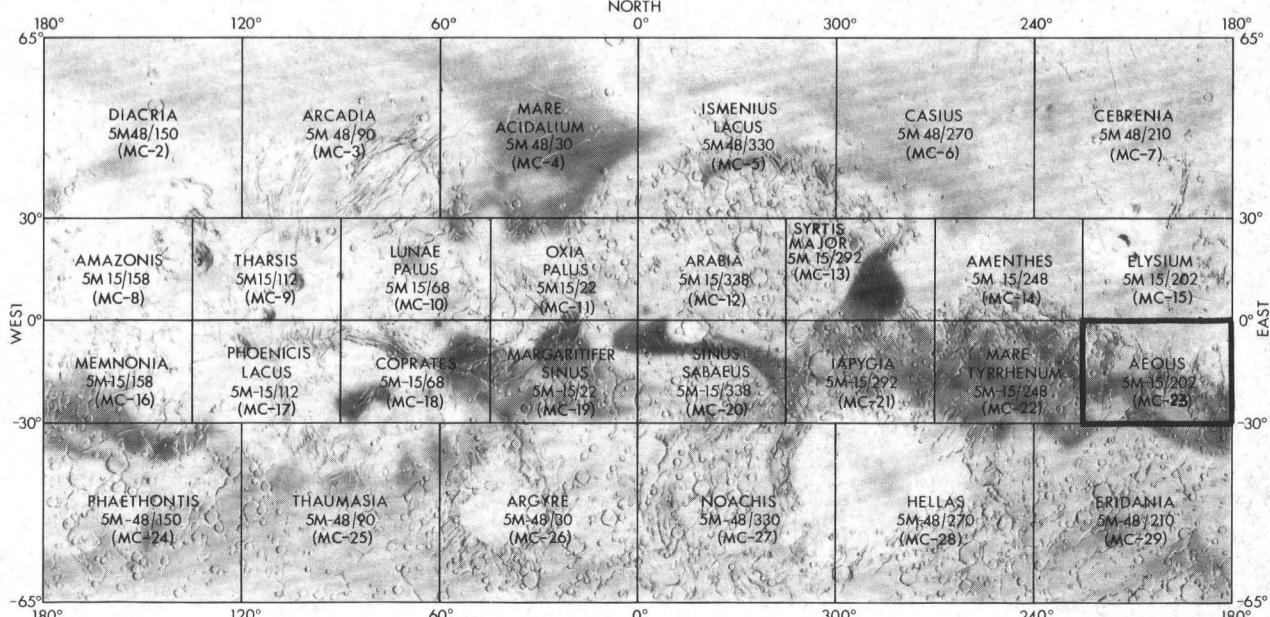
NORTH

180° 120° 60° 0° 300° 240° 180°

65° 65°

DIACRIA 5M48/150 (MC-2)

ARCADIA 5M 48/90 (MC-3)

MARE ACIDALIUM 5M 48/30 (MC-4)

ISMENIUS LACUS 5M48/330 (MC-5)

CASIUS 5M 48/270 (MC-6)

CEBRENIA 5M 48/210 (MC-7)

30° 30°

AMAZONIS 5M 15/158 (MC-8)

THARSIS 5M15/112 (MC-9)

LUNAE PALUS 5M 15/68 (MC-10)

OXIA PALUS 5M15/22 (MC-11)

ARABIA 5M 15/338 (MC-12)

SYRTIS MAJOR 5M 15/292 (MC-13)

AMENTHES 5M 15/248 (MC-14)

ELYSIUM 5M 15/202 (MC-15)

WEST 0° 0° EAST

MEMNONIA 5M-15/158 (MC-16)

PHOENICIS LACUS 5M-15/112 (MC-17)

COPRATES 5M-15/68 (MC-18)

MARGARITIFER SINUS 5M-15/22 (MC-19)

SINUS SABAEUS 5M-15/338 (MC-20)

IAPYGIA 5M-15/292 (MC-21)

MARE TYRRHENUM 5M-15/248 (MC-22)

AEOLIS 5M-15/202 (MC-23)

-30° -30°

PHAETHONTIS 5M-48/150 (MC-24)

THAUMASIA 5M-48/90 (MC-25)

ARGYRE 5M-48/30 (MC-26)

NOACHIS 5M-48/330 (MC-27)

HELLAS 5M-48/270 (MC-28)

ERIDANIA 5M-48/210 (MC-29)

-65° -65°

180° 120° 60° 0° 300° 240° 180°